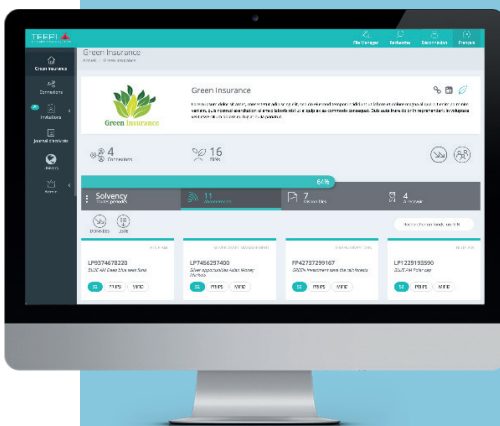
TEEEL
File Manager
Recherche
Déconnexion
Français
Green Insurance
Connexions
Invitations
Journal d'annonce
Green Insurance
Green Insurance
Green Insurance
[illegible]
4
Connexions
16
Fonds
64%
Solvency
11
7
4
LP5074678220
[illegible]
LP7456257400
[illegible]
FP42737239167
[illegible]
LP1229193590
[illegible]
FR
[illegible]
VOIR
FR
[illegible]
VOIR
FR
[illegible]
VOIR
FR
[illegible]
VOIR